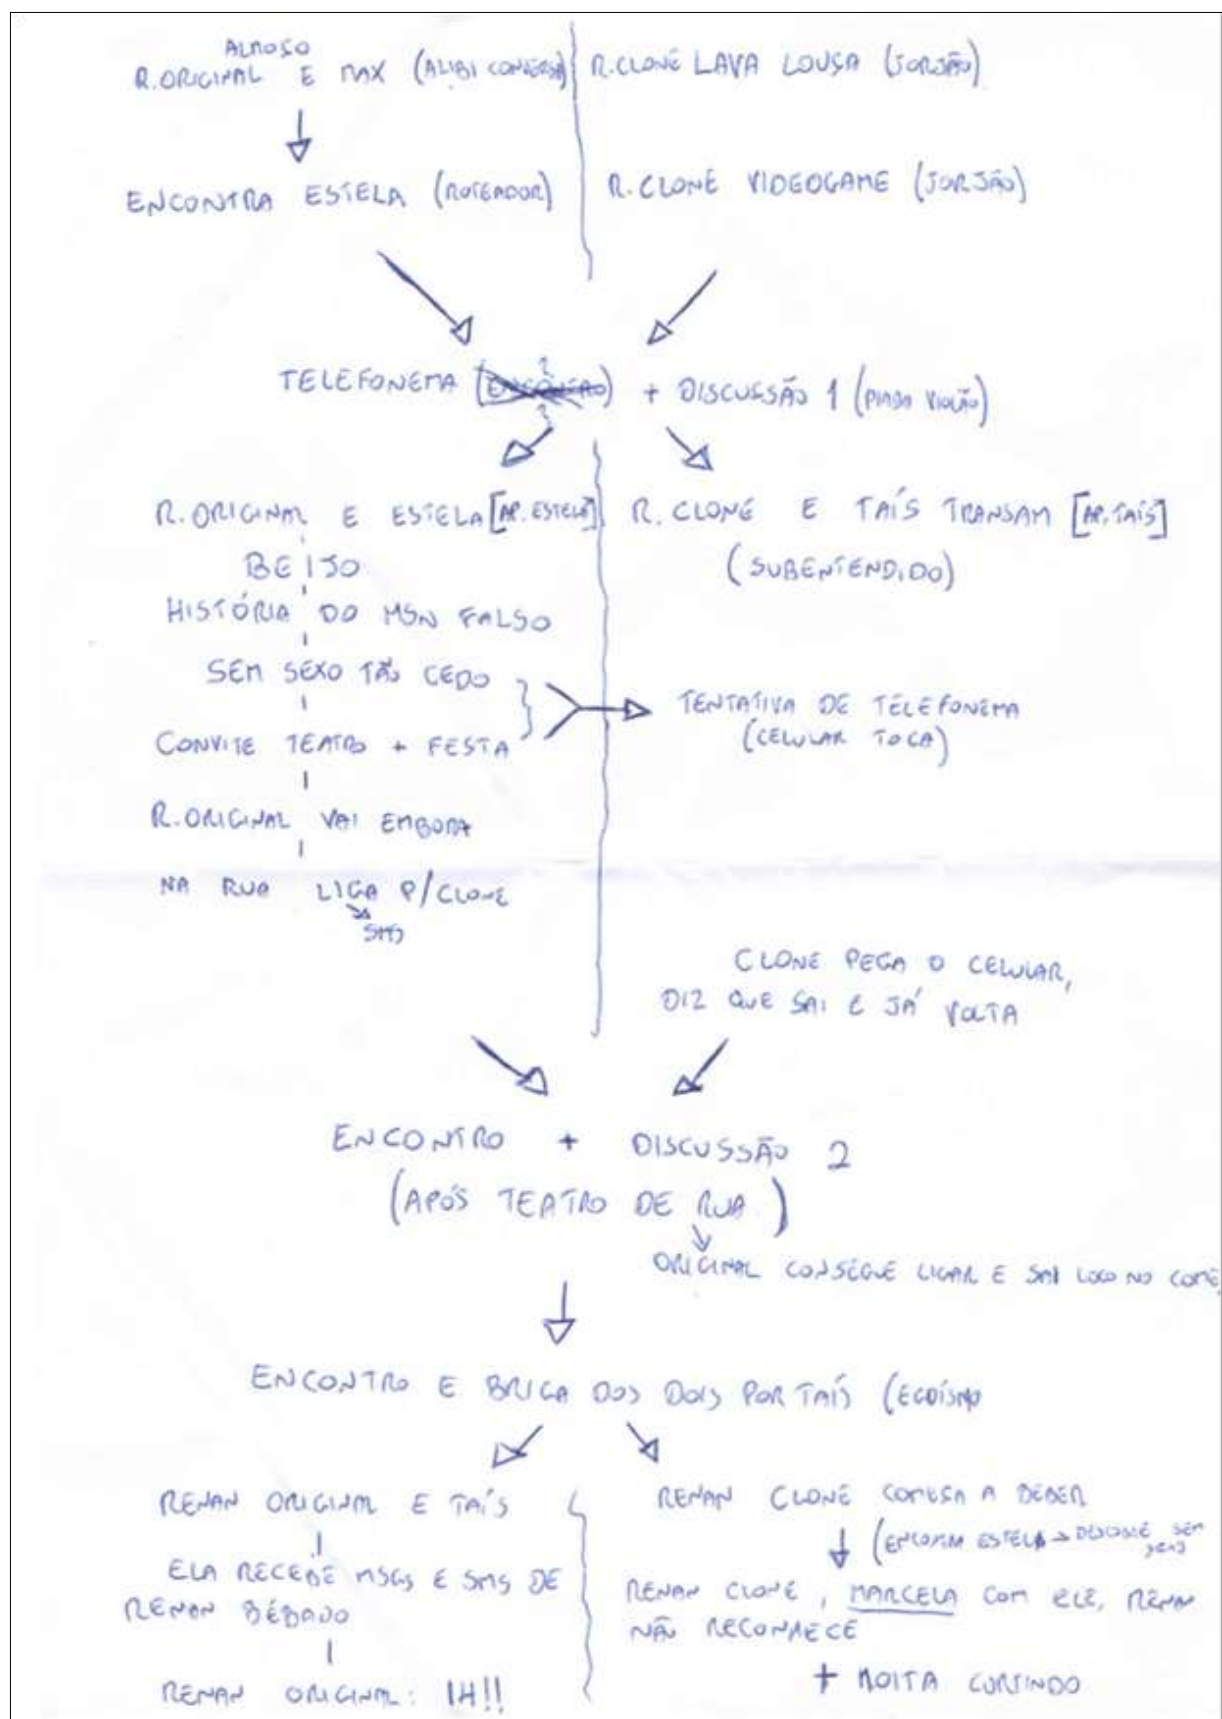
ALMOÇO
R. ORIGINAL E MAX (ALIBI CONVERSA)

ENCONTRA ESTELA (ROTEADOR)

R. CLONE LAVA LOUSA (JORJÃO)

R. CLONE VIDEOGAME (JORJÃO)

TELEFONEMA (DISCUSSÃO) + DISCUSSÃO 1 (PIADA VIOLÃO)

R. ORIGINAL E ESTELA [AP. ESTELA]
BEIJO
HISTÓRIA DO MSN FALSO
SEM SEXO TÃO CEDO
CONVITE TEATRO + FESTA
R. ORIGINAL VAI EMBORA
NA RUA LIGA P/ CLONE
SMS

R. CLONE E TAÍS TRANSAM [AP. TAÍS]
(SUBENTENDIDO)

TENTATIVA DE TELEFONEMA
(CELULAR TOCA)

CLONE PEGA O CELULAR, DIZ QUE SAI E JÁ VOLTA

ENCONTRO + DISCUSSÃO 2
(APÓS TEATRO DE RUA)
ORIGINAL CONSEGUE LIGAR E SAI LOGO NO COME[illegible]

ENCONTRO E BRIGA DOS DOIS POR TAÍS (EGOÍSMO

RENAN ORIGINAL E TAÍS
ELA RECEBE MSGS E SMS DE RENAN BÊBADO
RENAN ORIGINAL: IH!!

RENAN CLONE COMEÇA A BEBER
(ENCONTRA ESTELA → DESCOBRE SEM SEXO)
RENAN CLONE, MARCELA COM ELE, RENAN NÃO RECONHECE
+ MOITA CORRENDO